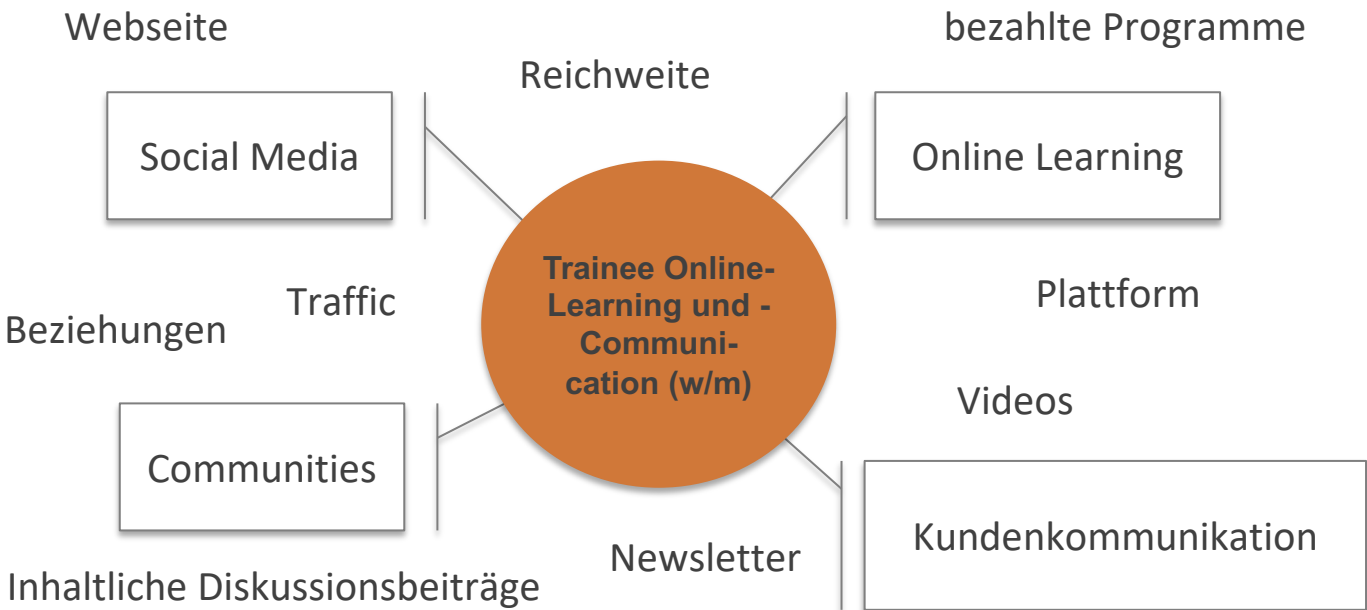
Webseite

bezahlte Programme

Reichweite

Social Media

Online Learning

Trainee Online-Learning und -Communication (w/m)

Traffic

Plattform

Beziehungen

Videos

Communities

Kundenkommunikation

Newsletter

Inhaltliche Diskussionsbeiträge